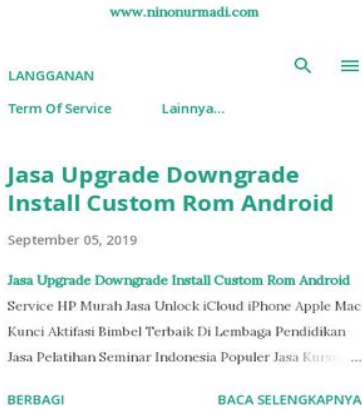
www.ninonurmadi.com

LANGGANAN

Term Of Service Lainnya...

Jasa Upgrade Downgrade Install Custom Rom Android

September 05, 2019

Jasa Upgrade Downgrade Install Custom Rom Android Service HP Murah Jasa Unlock iCloud iPhone Apple Mac Kunci Aktifasi Bimbel Terbaik Di Lembaga Pendidikan Jasa Pelatihan Seminar Indonesia Populer Jasa Kursus ...

BERBAGI BACA SELENGKAPNYA